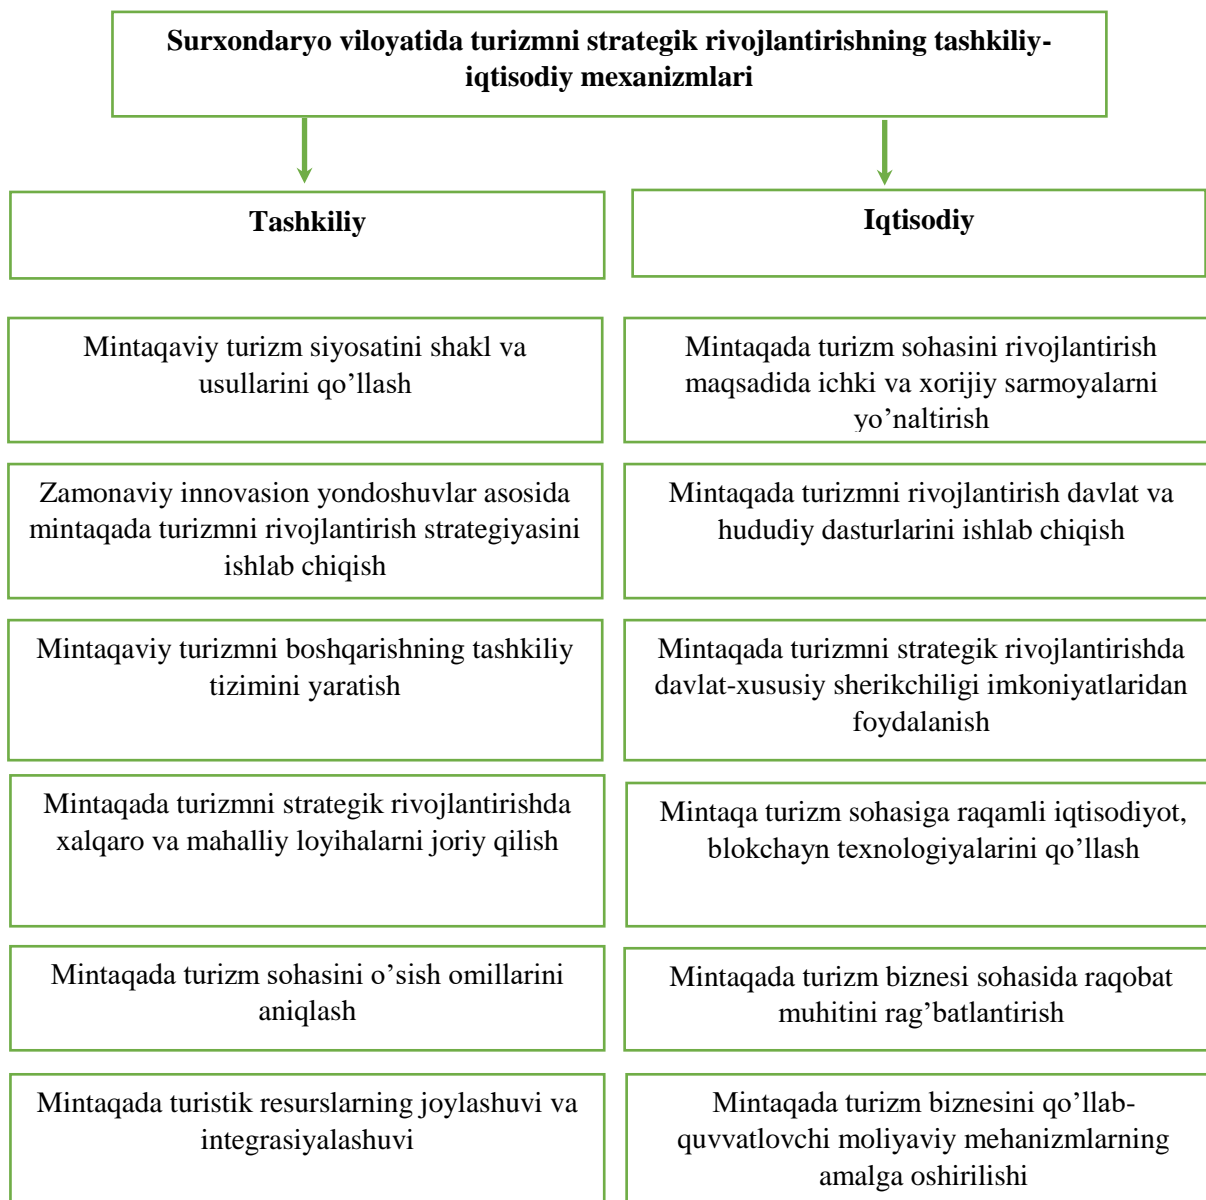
Surxondaryo viloyatida turizmni strategik rivojlantirishning tashkiliy-iqtisodiy mexanizmlari

Tashkiliy

Mintaqaviy turizm siyosatini shakl va usullarini qo’llash

Zamonaviy innovasion yondoshuvlar asosida mintaqada turizmni rivojlantirish strategiyasini ishlab chiqish

Mintaqaviy turizmni boshqarishning tashkiliy tizimini yaratish

Mintaqada turizmni strategik rivojlantirishda xalqaro va mahalliy loyihalarni joriy qilish

Mintaqada turizm sohasini o’sish omillarini aniqlash

Mintaqada turistik resurslarning joylashuvi va integrasiyalashuvi

Iqtisodiy

Mintaqada turizm sohasini rivojlantirish maqsadida ichki va xorijiy sarmoyalarni yo’naltirish

Mintaqada turizmni rivojlantirish davlat va hududiy dasturlarini ishlab chiqish

Mintaqada turizmni strategik rivojlantirishda davlat-xususiy sherikchiligi imkoniyatlaridan foydalanish

Mintaqa turizm sohasiga raqamli iqtisodiyot, blokchayn texnologiyalarini qo’llash

Mintaqada turizm biznesi sohasida raqobat muhitini rag’batlantirish

Mintaqada turizm biznesini qo’llab-quvvatlovchi moliyaviy mehanizmlarning amalga oshirilishi